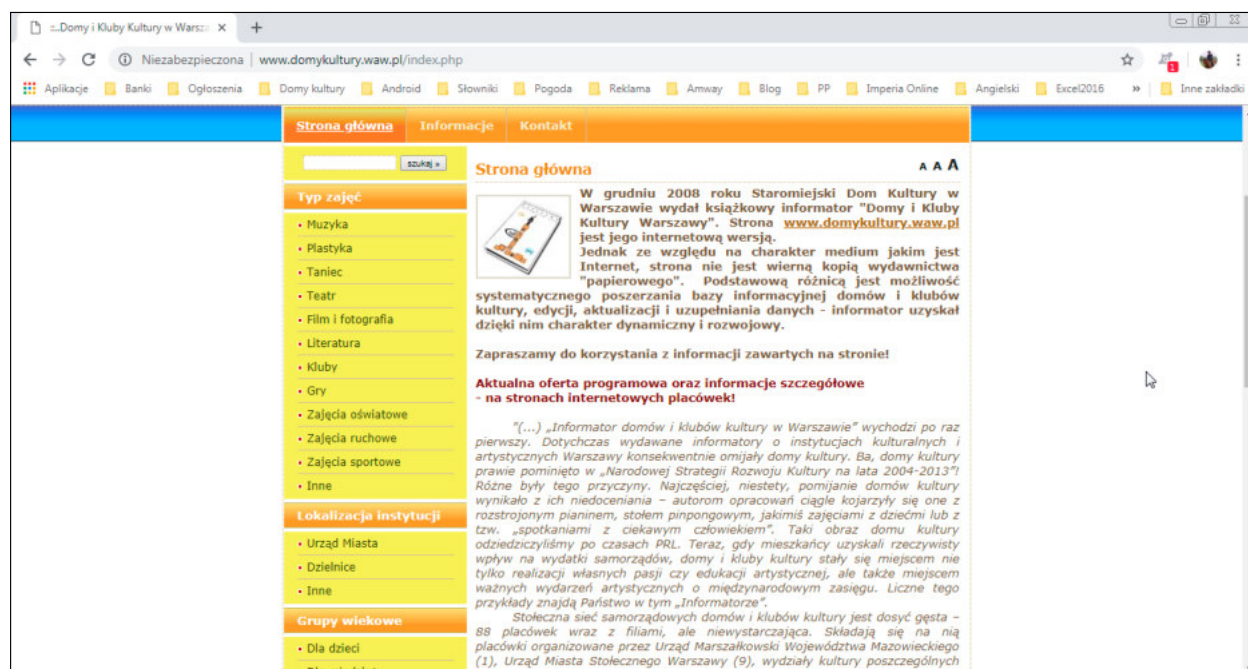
:..Domy i Kluby Kultury w Warsza ×

Niezabezpieczona | www.domykultury.waw.pl/index.php

Aplikacje Banki Ogłoszenia Domy kultury Android Słowniki Pogoda Reklama Amway Blog PP Imperia Online Angielski Excel2016 » Inne zakładki

Strona główna Informacje Kontakt

szukaj »

Typ zajęć

• Muzyka
• Plastyka
• Taniec
• Teatr
• Film i fotografia
• Literatura
• Kluby
• Gry
• Zajęcia oświatowe
• Zajęcia ruchowe
• Zajęcia sportowe
• Inne

Lokalizacja instytucji

• Urząd Miasta
• Dzielnice
• Inne

Grupy wiekowe

• Dla dzieci

Strona główna

A A A

W grudniu 2008 roku Staromiejski Dom Kultury w Warszawie wydał książkowy informator "Domy i Kluby Kultury Warszawy". Strona www.domykultury.waw.pl jest jego internetową wersją.
Jednak ze względu na charakter medium jakim jest Internet, strona nie jest wierną kopią wydawnictwa "papierowego". Podstawową różnicą jest możliwość systematycznego poszerzania bazy informacyjnej domów i klubów kultury, edycji, aktualizacji i uzupełniania danych - informator uzyskał dzięki nim charakter dynamiczny i rozwojowy.

Zapraszamy do korzystania z informacji zawartych na stronie!

Aktualna oferta programowa oraz informacje szczegółowe - na stronach internetowych placówek!

"(...) „Informator domów i klubów kultury w Warszawie" wychodzi po raz pierwszy. Dotychczas wydawane informatory o instytucjach kulturalnych i artystycznych Warszawy konsekwentnie omijały domy kultury. Ba, domy kultury prawie pominięto w „Narodowej Strategii Rozwoju Kultury na lata 2004-2013"! Różne były tego przyczyny. Najczęściej, niestety, pomijanie domów kultury wynikało z ich niedoceniania – autorom opracowań ciągle kojarzyły się one z rozstrojonym pianinem, stołem pinponowym, jakimiś zajęciami z dziećmi lub z tzw. „spotkaniami z ciekawym człowiekiem". Taki obraz domu kultury odziedziczyliśmy po czasach PRL. Teraz, gdy mieszkańcy uzyskali rzeczywisty wpływ na wydatki samorządów, domy i kluby kultury stały się miejscem nie tylko realizacji własnych pasji czy edukacji artystycznej, ale także miejscem ważnych wydarzeń artystycznych o międzynarodowym zasięgu. Liczne tego przykłady znajdą Państwo w tym „Informatorze".
Stołeczna sieć samorządowych domów i klubów kultury jest dosyć gęsta – 88 placówek wraz z filiami, ale niewystarczająca. Składają się na nią placówki organizowane przez Urząd Marszałkowski Województwa Mazowieckiego (1), Urząd Miasta Stołecznego Warszawy (9), wydziały kultury poszczególnych